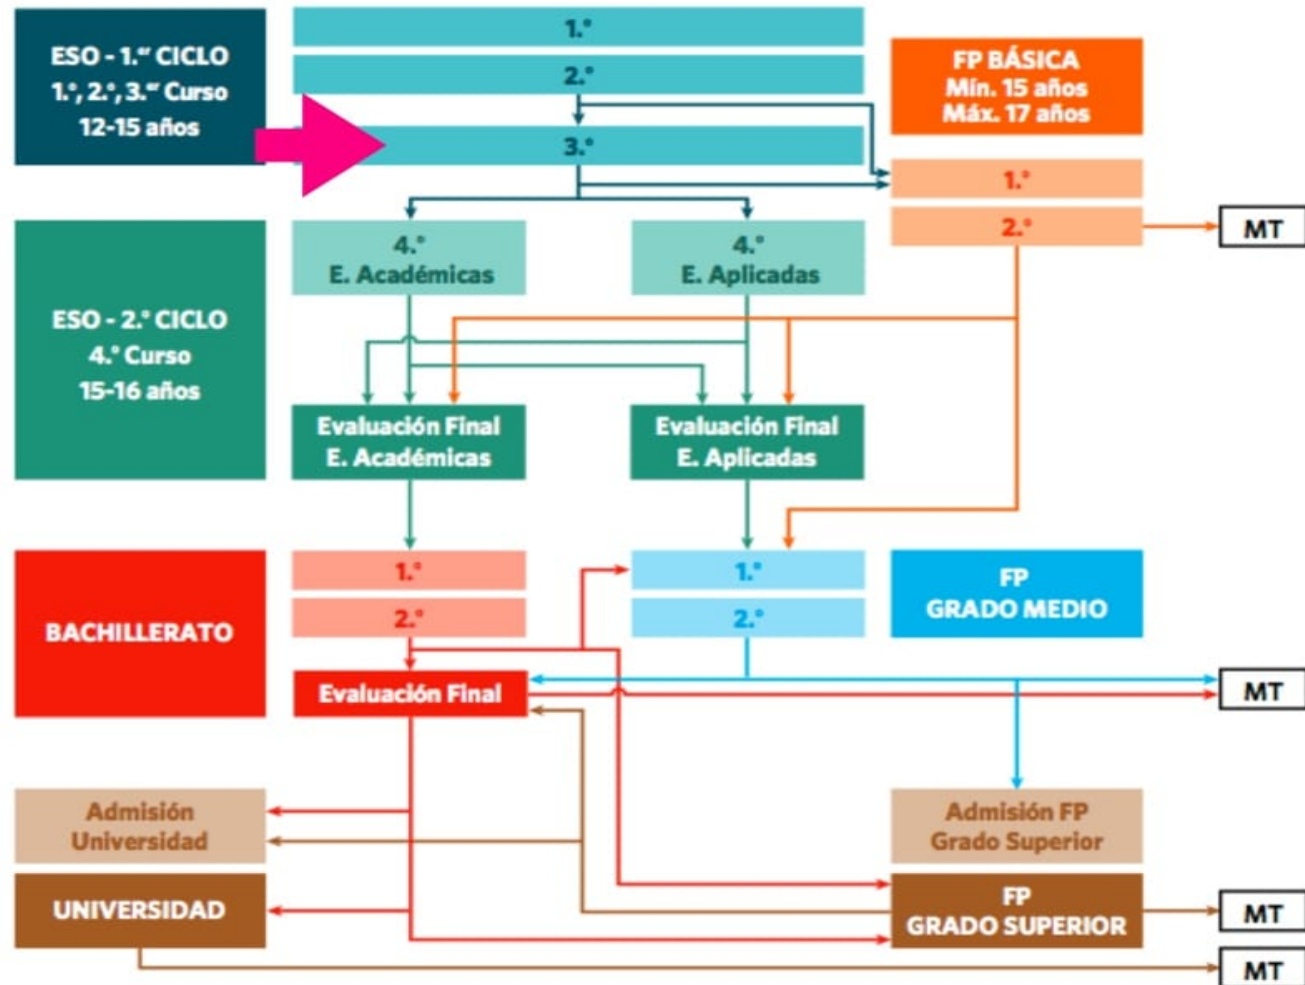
ESO - 1.er CICLO
1.º, 2.º, 3.er Curso
12-15 años

1.º

2.º

3.º

FP BÁSICA
Mín. 15 años
Máx. 17 años

1.º

2.º

MT

4.º
E. Académicas

4.º
E. Aplicadas

ESO - 2.º CICLO
4.º Curso
15-16 años

Evaluación Final
E. Académicas

Evaluación Final
E. Aplicadas

BACHILLERATO

1.º

2.º

1.º

2.º

FP
GRADO MEDIO

Evaluación Final

MT

Admisión
Universidad

Admisión FP
Grado Superior

UNIVERSIDAD

FP
GRADO SUPERIOR

MT

MT